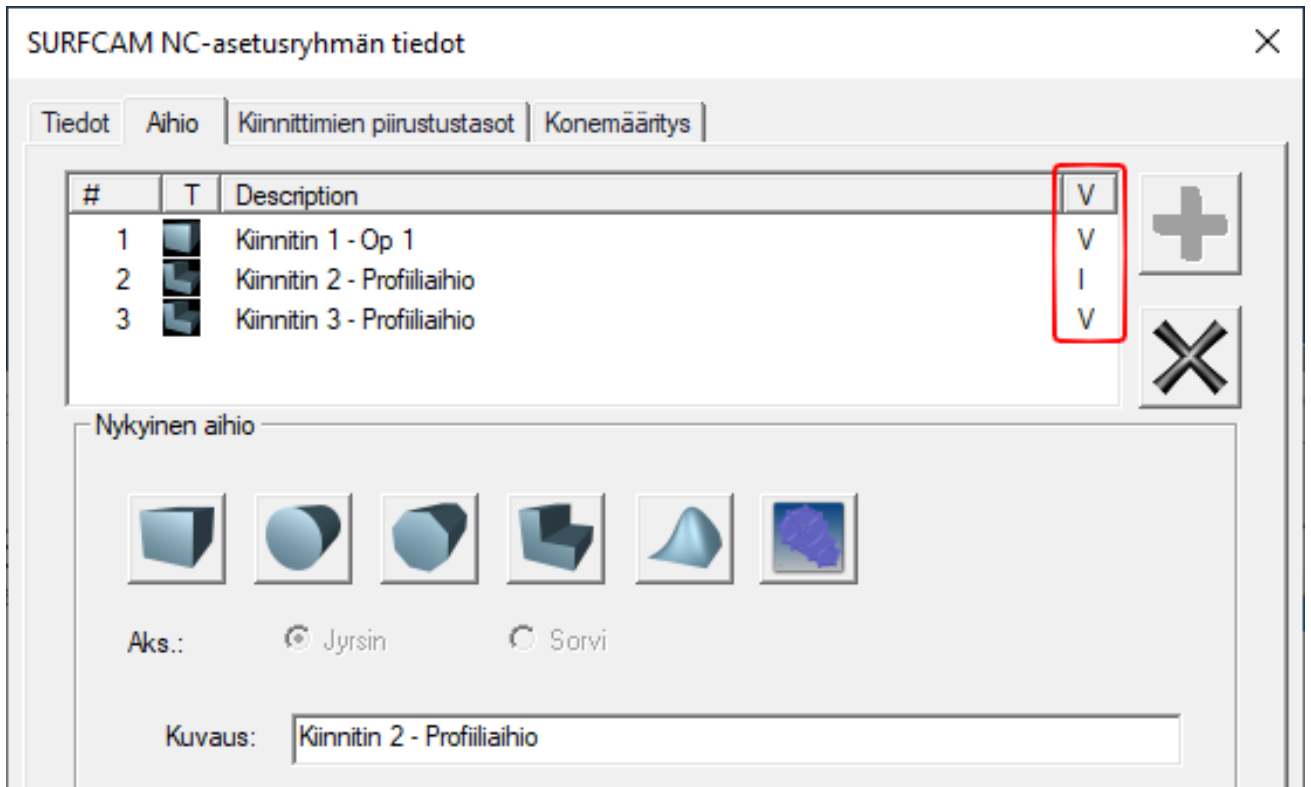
SURFCAM NC-asetusryhmän tiedot

Tiedot | Aihio | Kiinnittimien piirustustasot | Konemääritys

| # | T | Description | V |
|---|---|---|---|
| 1 | | Kiinnitin 1 - Op 1 | V |
| 2 | | Kiinnitin 2 - Profiiliaihio | I |
| 3 | | Kiinnitin 3 - Profiiliaihio | V |

Nykyinen aihio

Aks.: Jyrsin Sorvi

Kuvaus: Kiinnitin 2 - Profiiliaihio